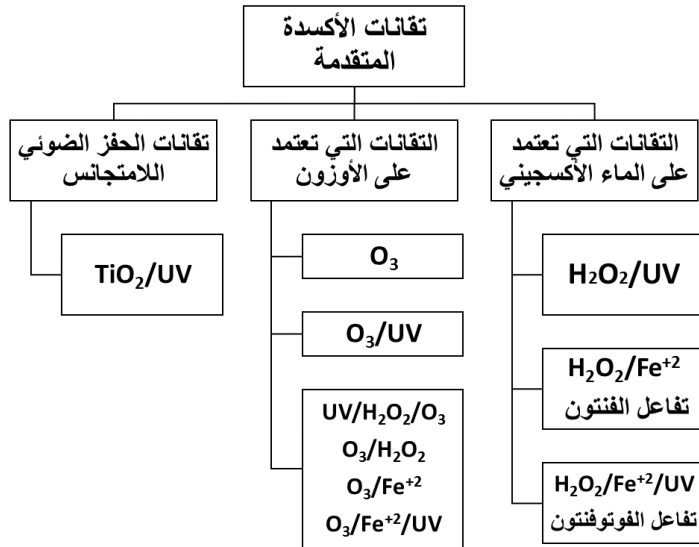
تقانات الأكسدة المتقدمة

التقانات التي تعتمد على الماء الأكسجيني

$H_2O_2/UV$

$H_2O_2/Fe^{+2}$
تفاعل الفنتون

$H_2O_2/Fe^{+2}/UV$
تفاعل الفوتوفنتون

التقانات التي تعتمد على الأوزون

$O_3$

$O_3/UV$

$UV/H_2O_2/O_3$
$O_3/H_2O_2$
$O_3/Fe^{+2}$
$O_3/Fe^{+2}/UV$

تقانات الحفز الضوئي اللامتجانس

$TiO_2/UV$